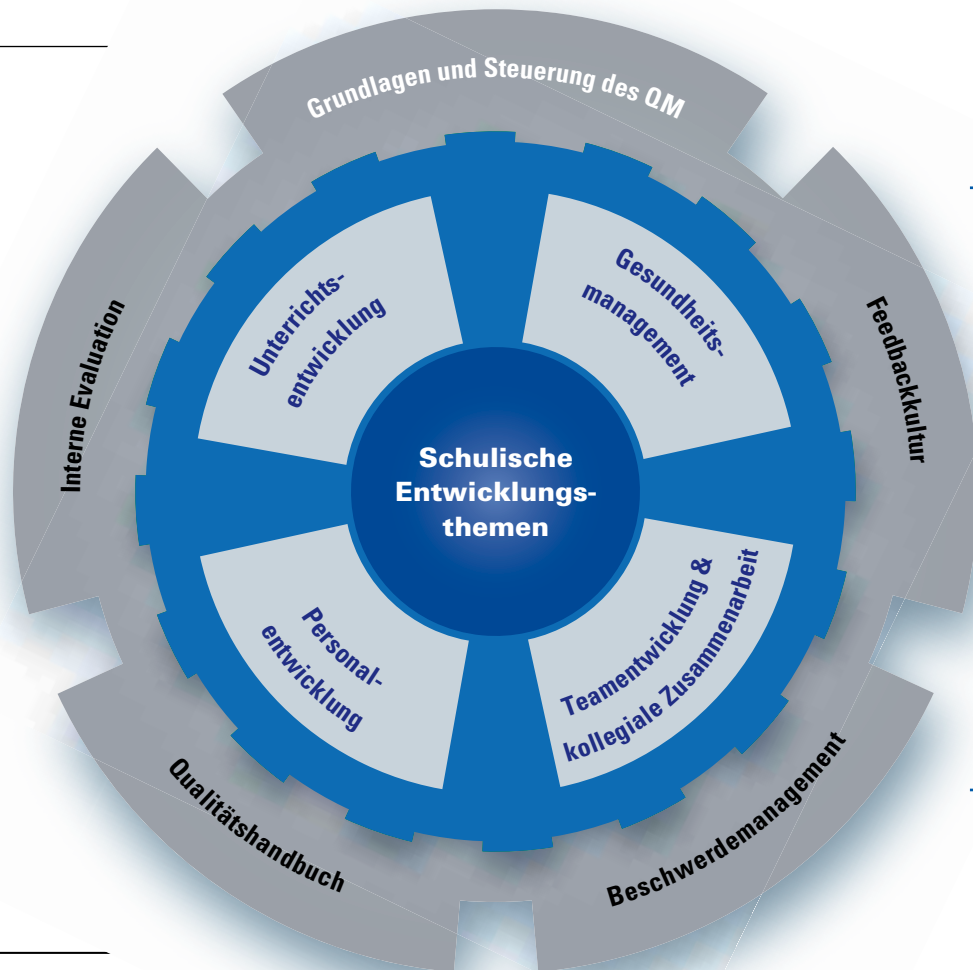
Grundlagen und Steuerung des QM

Feedbackkultur

Beschwerdemanagement

Qualitätshandbuch

Interne Evaluation

Unterrichtsentwicklung

Gesundheitsmanagement

Schulische Entwicklungsthemen

Personalentwicklung

Teamentwicklung & kollegiale Zusammenarbeit